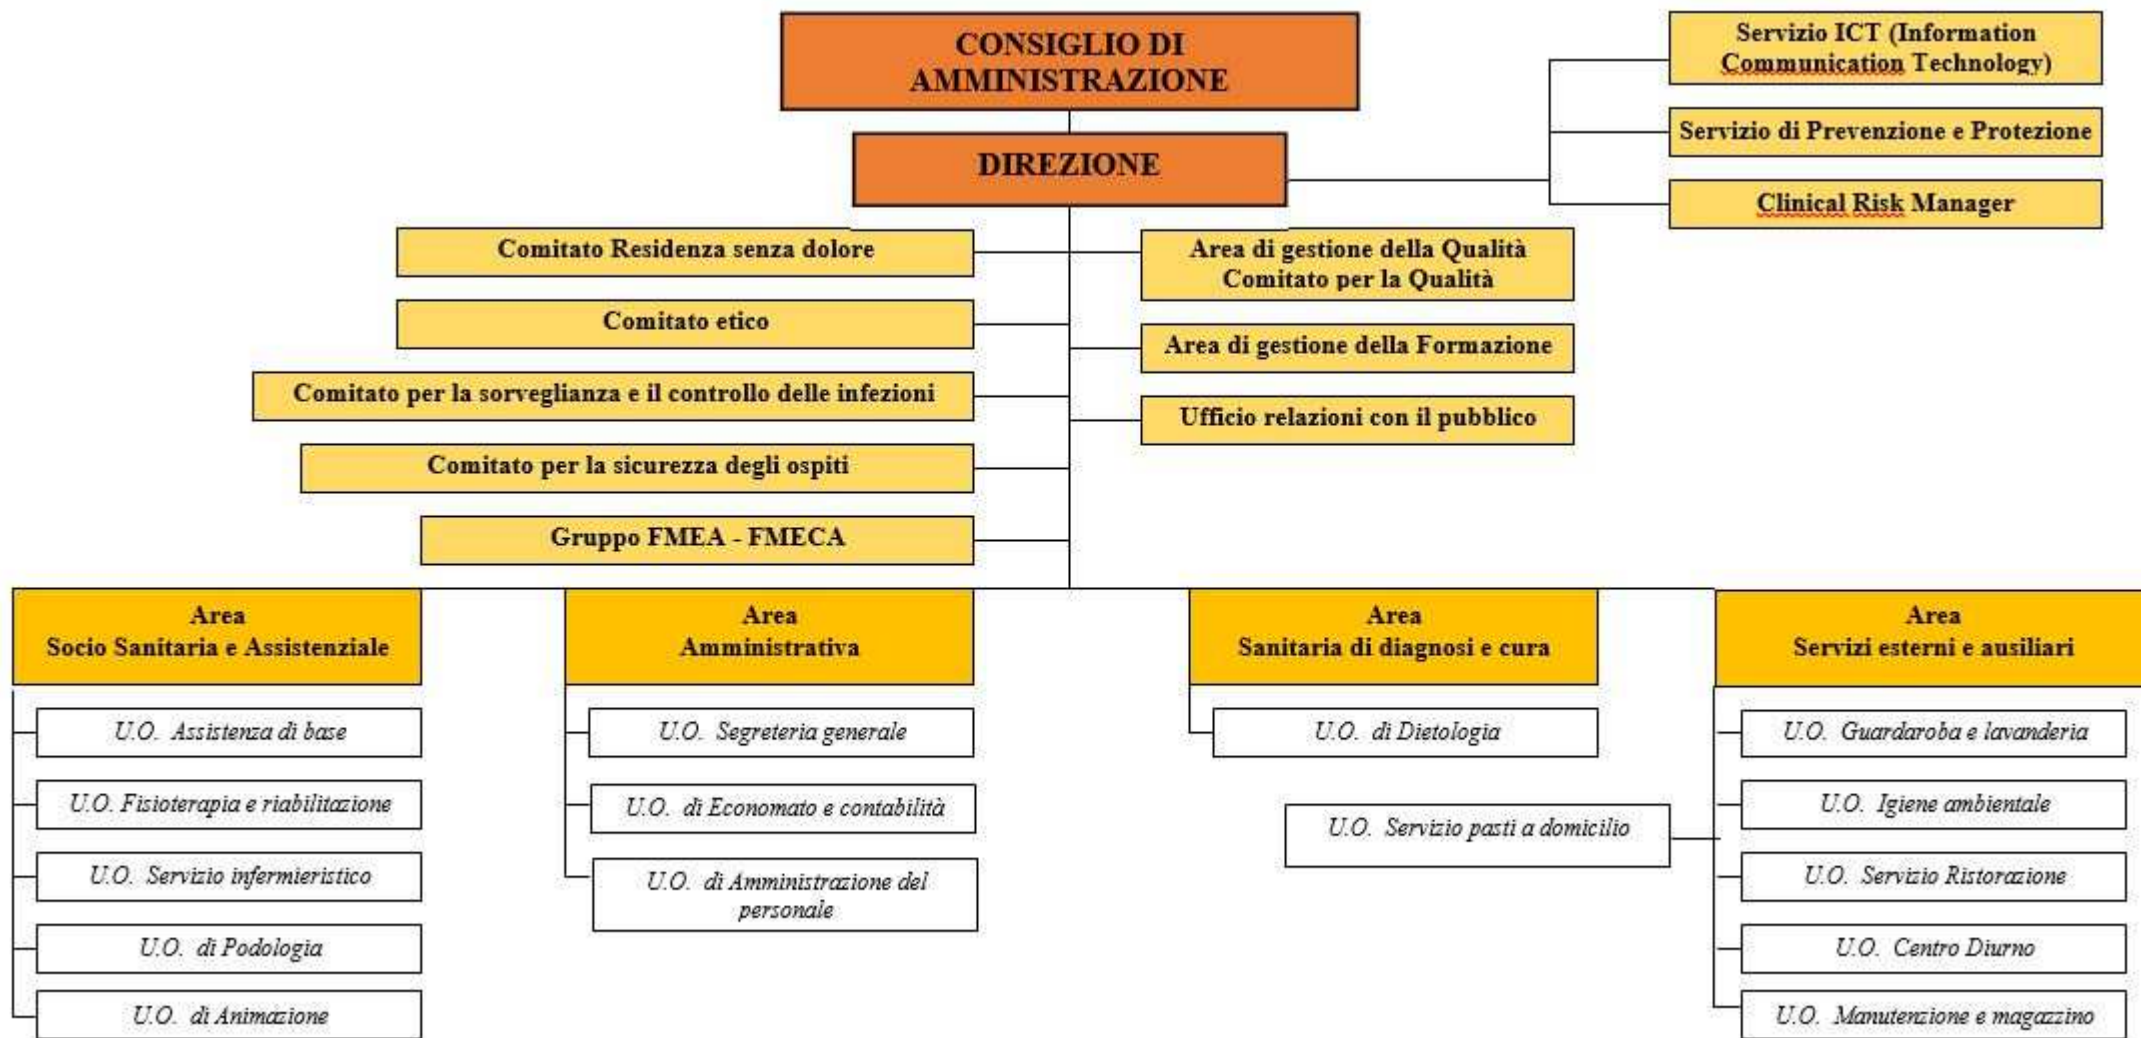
CONSIGLIO DI AMMINISTRAZIONE

DIREZIONE

Servizio ICT (Information Communication Technology)

Servizio di Prevenzione e Protezione

Clinical Risk Manager

Comitato Residenza senza dolore

Comitato etico

Comitato per la sorveglianza e il controllo delle infezioni

Comitato per la sicurezza degli ospiti

Gruppo FMEA - FMECA

Area di gestione della Qualità Comitato per la Qualità

Area di gestione della Formazione

Ufficio relazioni con il pubblico

Area Socio Sanitaria e Assistenziale

U.O. Assistenza di base

U.O. Fisioterapia e riabilitazione

U.O. Servizio infermieristico

U.O. di Podologia

U.O. di Animazione

Area Amministrativa

U.O. Segreteria generale

U.O. di Economato e contabilità

U.O. di Amministrazione del personale

Area Sanitaria di diagnosi e cura

U.O. di Dietologia

U.O. Servizio pasti a domicilio

Area Servizi esterni e ausiliari

U.O. Guardaroba e lavanderia

U.O. Igiene ambientale

U.O. Servizio Ristorazione

U.O. Centro Diurno

U.O. Manutenzione e magazzino